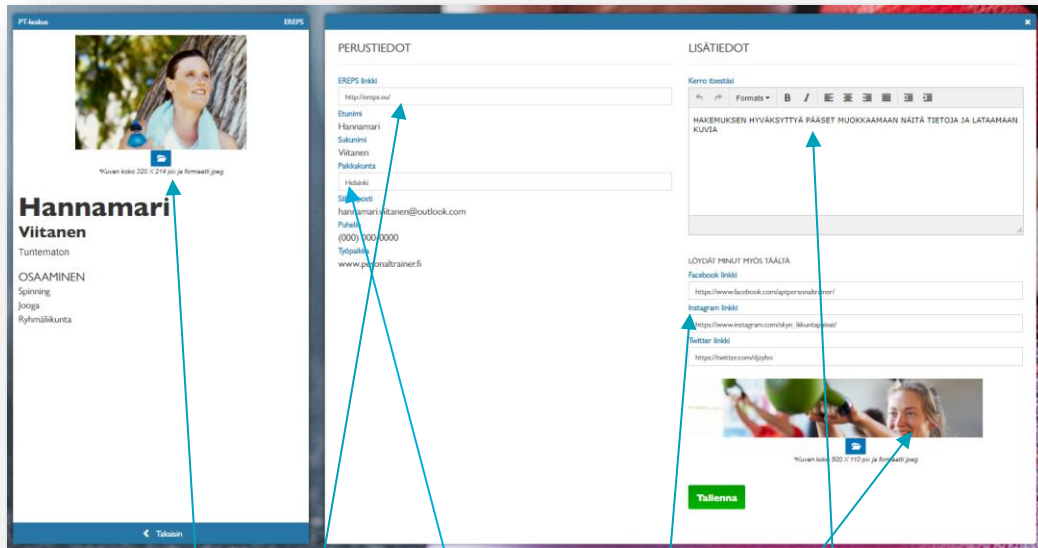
PT-keskus EREPS

*Kuvan koko 320 X 214 pix ja formaatti jpeg

Hannamari
Viitanen
Tuntematon

OSAAMINEN
Spinning
Jooga
Ryhmäliikunta

Takaisin

PERUSTIEDOT

EREPS linkki
http://ereps.eu/
Etunimi
Hannamari
Sukunimi
Viitanen
Paikkakunta
Helsinki
Sähköposti
hannamari.viitanen@outlook.com
Puhelin
(000) 000-0000
Työpaikka
www.personaltrainer.fi

LISÄTIEDOT

Kerro itsestäsi
Formats B I

HAKEMUKSEN HYVÄKSYTTYÄ PÄÄSET MUOKKAAMAAN NÄITÄ TIETOJA JA LATAAMAAN KUVIA

LÖYDÄT MINUT MYÖS TÄÄLTÄ
Facebook linkki
https://www.facebook.com/aptpersonaltrainer/
Instagram linkki
https://www.instagram.com/skyn_liikuntapalvat/
Twitter linkki
https://twitter.com/djzybo

*Kuvan koko 600 X 110 pix ja formaatti jpeg

Tallenna